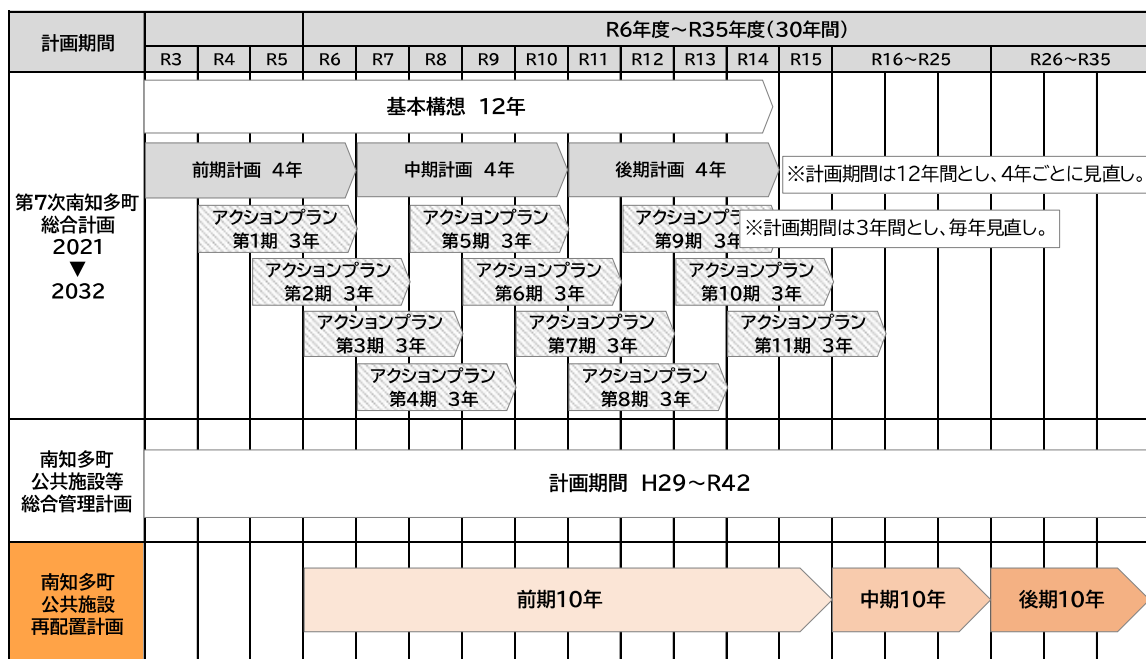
| 計画期間 | | | | R6年度～R35年度（30年間） | | | | | | | | | | | |
|---|---|---|---|---|---|---|---|---|---|---|---|---|---|---|---|
| | R3 | R4 | R5 | R6 | R7 | R8 | R9 | R10 | R11 | R12 | R13 | R14 | R15 | R16～R25 | R26～R35 |

第7次南知多町総合計画 2021 ▼ 2032

基本構想 12年

前期計画 4年

中期計画 4年

後期計画 4年

※計画期間は12年間とし、4年ごとに見直し。

アクションプラン 第1期 3年

アクションプラン 第2期 3年

アクションプラン 第3期 3年

アクションプラン 第4期 3年

アクションプラン 第5期 3年

アクションプラン 第6期 3年

アクションプラン 第7期 3年

アクションプラン 第8期 3年

アクションプラ 第9期 3年

※計画期間は3年間とし、毎年見直し。

アクションプラン 第10期 3年

アクションプラン 第11期 3年

南知多町公共施設等総合管理計画

計画期間 H29～R42

南知多町公共施設再配置計画

前期10年

中期10年

後期10年